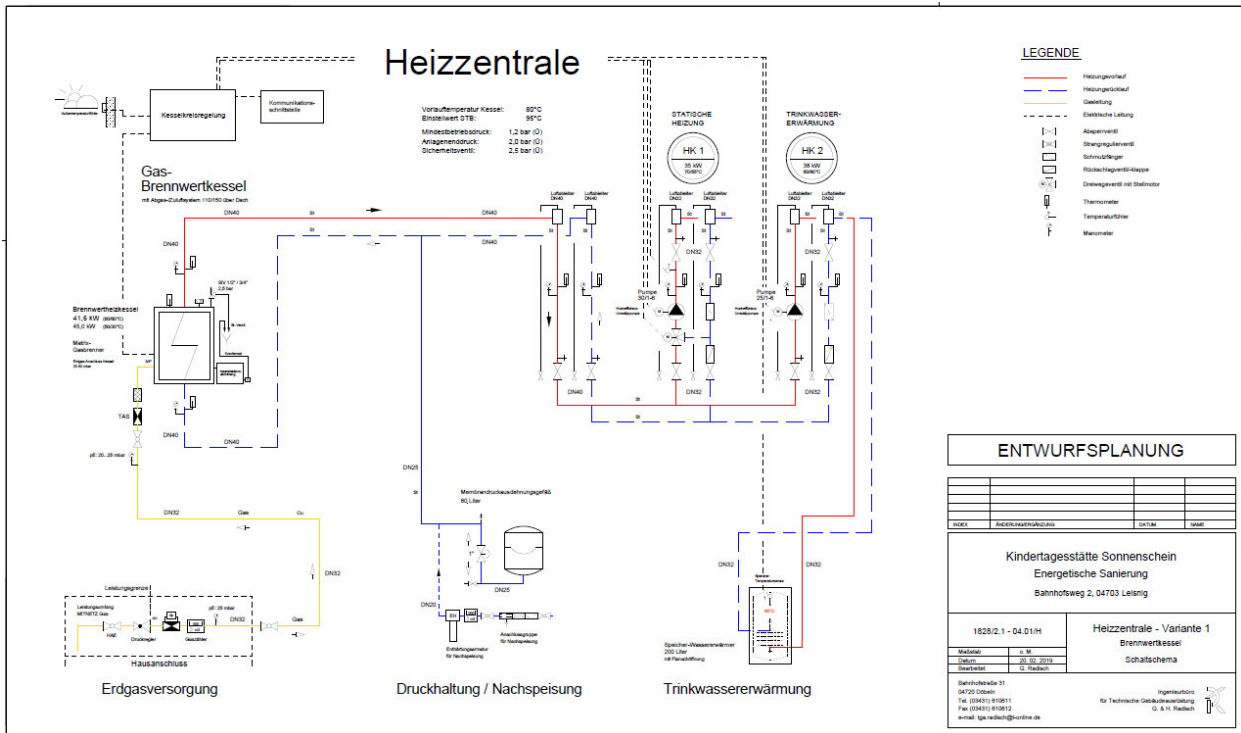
Heizzentrale

Außentemperaturfühler

Kesselkreisregelung

Kommunikationsschnittstelle

Vorlauftemperatur Kessel: 80°C
Einstellwert STB: 95°C

Mindestbetriebsdruck: 1,2 bar (Ü)
Anlagenenddruck: 2,0 bar (Ü)
Sicherheitsventil: 2,5 bar (Ü)

STATISCHE HEIZUNG

HK 1
35 kW
70/50°C

TRINKWASSERERWÄRMUNG

HK 2
38 kW
80/60°C

LEGENDE

Heizungsvorlauf
Heizungsrücklauf
Gasleitung
Elektrische Leitung
Absperrventil
Strangregulierventil
Schmutzfänger
Rückschlagventil-klappe
Dreiwegeventil mit Stellmotor
Thermometer
Temperaturfühler
Manometer

Gas-Brennwertkessel
mit Abgas-Zuluftsystem 110/150 über Dach

DN40
DN40
DN40
DN40
DN40
DN40
DN40
DN40
DN40
DN32
DN32
DN32
DN32
DN32
DN32

Luftableiter DN40
Luftableiter DN40
Luftableiter DN32
Luftableiter DN32
Luftableiter DN32
Luftableiter DN32

Pumpe 30/1-6
Pumpe 25/1-6

SV 1/2" / 3/4"
2,5 bar

Brennwertheizkessel
41,6 kW (80/60°C)
45,0 kW (50/30°C)

Matrix-Gasbrenner

Kondensat

TAE

pE: 20...25 mbar

DN25

Membrandruckausdehnungsgefäß
80 Liter

DN25
DN20

Enthärtungsarmatur für Nachspeisung

Anschlussgruppe für Nachspeisung

DN32
Gas
Cu
DN32
Gas

Leistungsgrenze

Leitungsanschluss MITNETZ Gas

HAE

Druckregler

Gaszähler

pE: 25 mbar

Hausanschluss

Speicher-Wassererwärmer
200 Liter
mit Revisionsöffnung

Erdgasversorgung

Druckhaltung / Nachspeisung

Trinkwassererwärmung

ENTWURFSPLANUNG

| INDEX | ÄNDERUNG/ERGÄNZUNG | DATUM | NAME |
|---|---|---|---|

Kindertagesstätte Sonnenschein
Energetische Sanierung
Bahnhofsweg 2, 04703 Leisnig

1828/2.1 - 04.01/H

Heizzentrale - Variante 1
Brennwertkessel
Schaltschema

| Maßstab | o. M. |
|---|---|
| Datum | 20. 02. 2019 |
| Bearbeitet | G. Radisch |

Bahnhofstraße 31
04720 Döbeln
Tel. (03431) 610611
Fax (03431) 610612
e-mail: tga.radisch@t-online.de

Ingenieurbüro
für Technische Gebäudeausrüstung
G. & H. Radisch